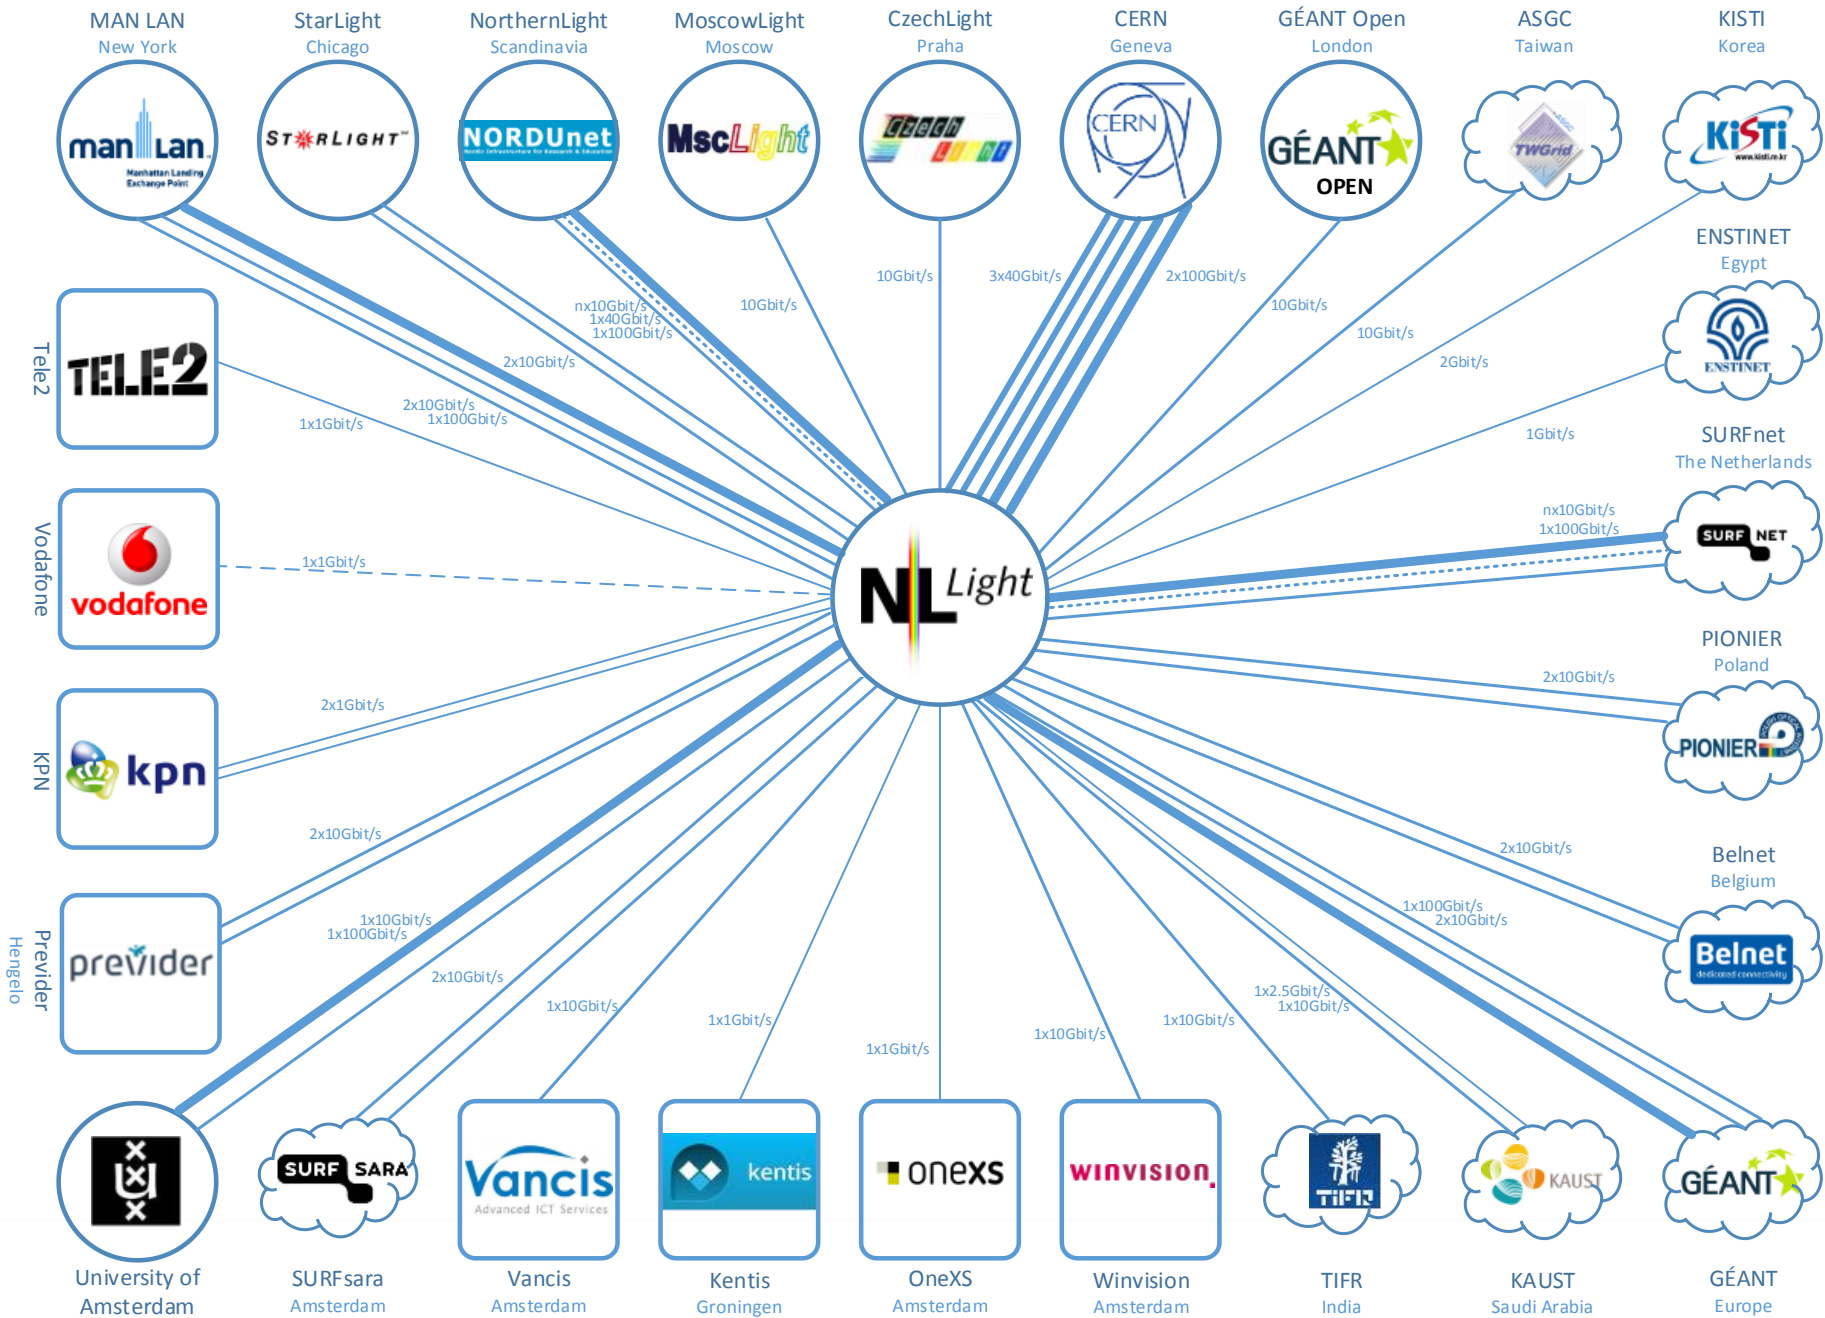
MAN LAN
New York

StarLight
Chicago

NorthernLight
Scandinavia

MoscowLight
Moscow

CzechLight
Praha

CERN
Geneva

GÉANT Open
London

ASGC
Taiwan

KISTI
Korea

man LAN
Manhattan Landing Exchange Point

STARLIGHT

NORDUnet

MscLight

Czech Light

CERN

GÉANT OPEN

TWGrid

KiSTi

ENSTINET
Egypt

ENSTINET

SURFnet
The Netherlands

SURF NET

PIONIER
Poland

PIONIER

Belnet
Belgium

Belnet

Tele2

TELE2

Vodafone

vodafone

KPN

kpn

Previder
Hengelo

previder

NL Light

nx10Gbit/s
1x40Gbit/s
1x100Gbit/s

10Gbit/s

10Gbit/s

3x40Gbit/s

2x100Gbit/s

10Gbit/s

10Gbit/s

2Gbit/s

1Gbit/s

nx10Gbit/s
1x100Gbit/s

2x10Gbit/s

2x10Gbit/s

1x100Gbit/s
2x10Gbit/s

1x2.5Gbit/s
1x10Gbit/s

1x10Gbit/s

1x10Gbit/s

1x1Gbit/s

1x1Gbit/s

1x10Gbit/s

2x10Gbit/s

1x10Gbit/s
1x100Gbit/s

2x10Gbit/s

2x1Gbit/s

1x1Gbit/s

1x1Gbit/s

2x10Gbit/s
1x100Gbit/s

2x10Gbit/s

SURF SARA

Vancis
Advanced ICT Services

kentis

onexs

winvision

TIFR

KAUST

GÉANT

University of Amsterdam

SURFsara
Amsterdam

Vancis
Amsterdam

Kentis
Groningen

OneXS
Amsterdam

Winvision
Amsterdam

TIFR
India

KAUST
Saudi Arabia

GÉANT
Europe